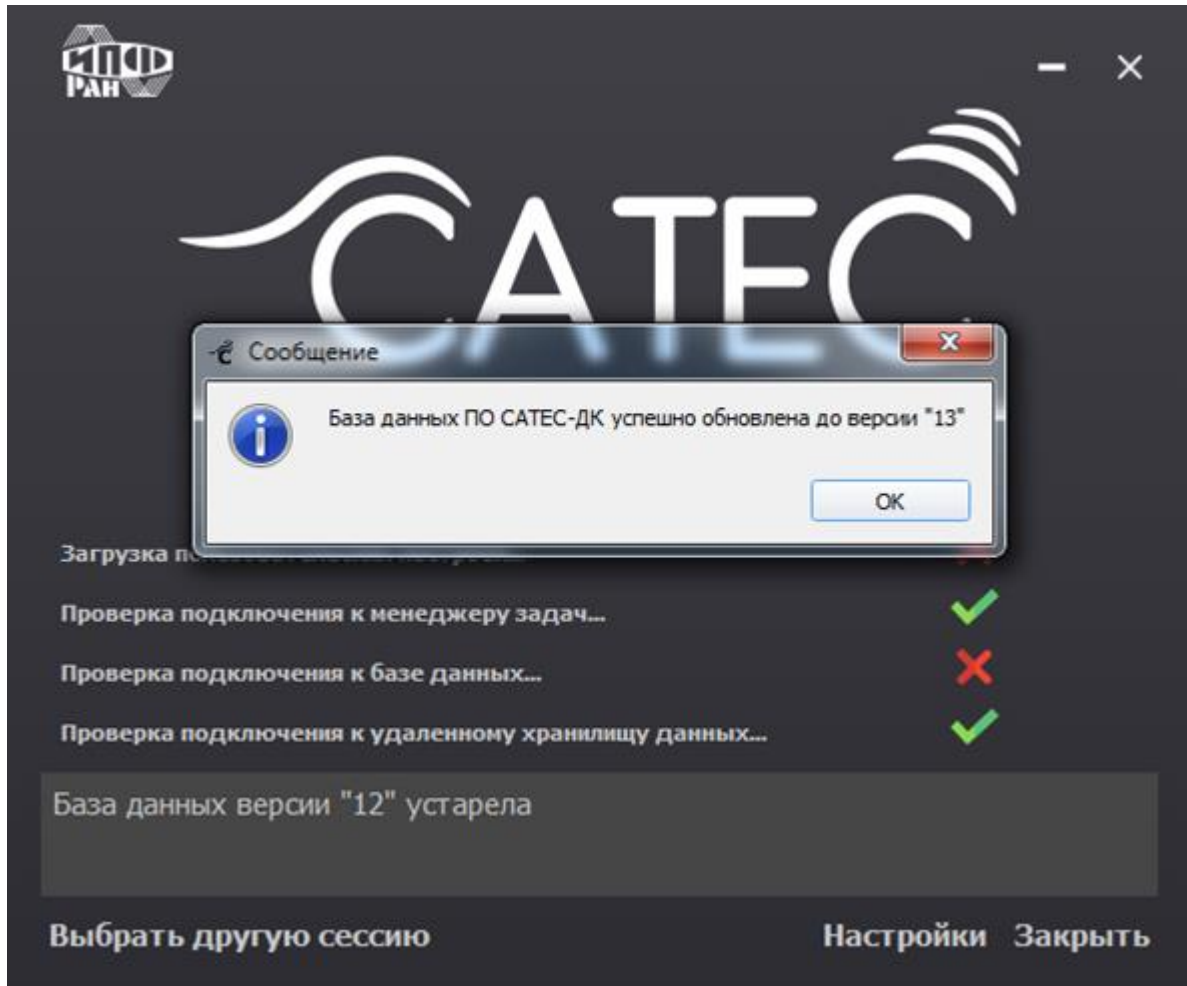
ИПФ РАН

CATEC

Сообщение

База данных ПО САТЕС-ДК успешно обновлена до версии "13"

OK

Загрузка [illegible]

Проверка подключения к менеджеру задач...

Проверка подключения к базе данных...

Проверка подключения к удаленному хранилищу данных...

База данных версии "12" устарела

Выбрать другую сессию

Настройки Закрыть